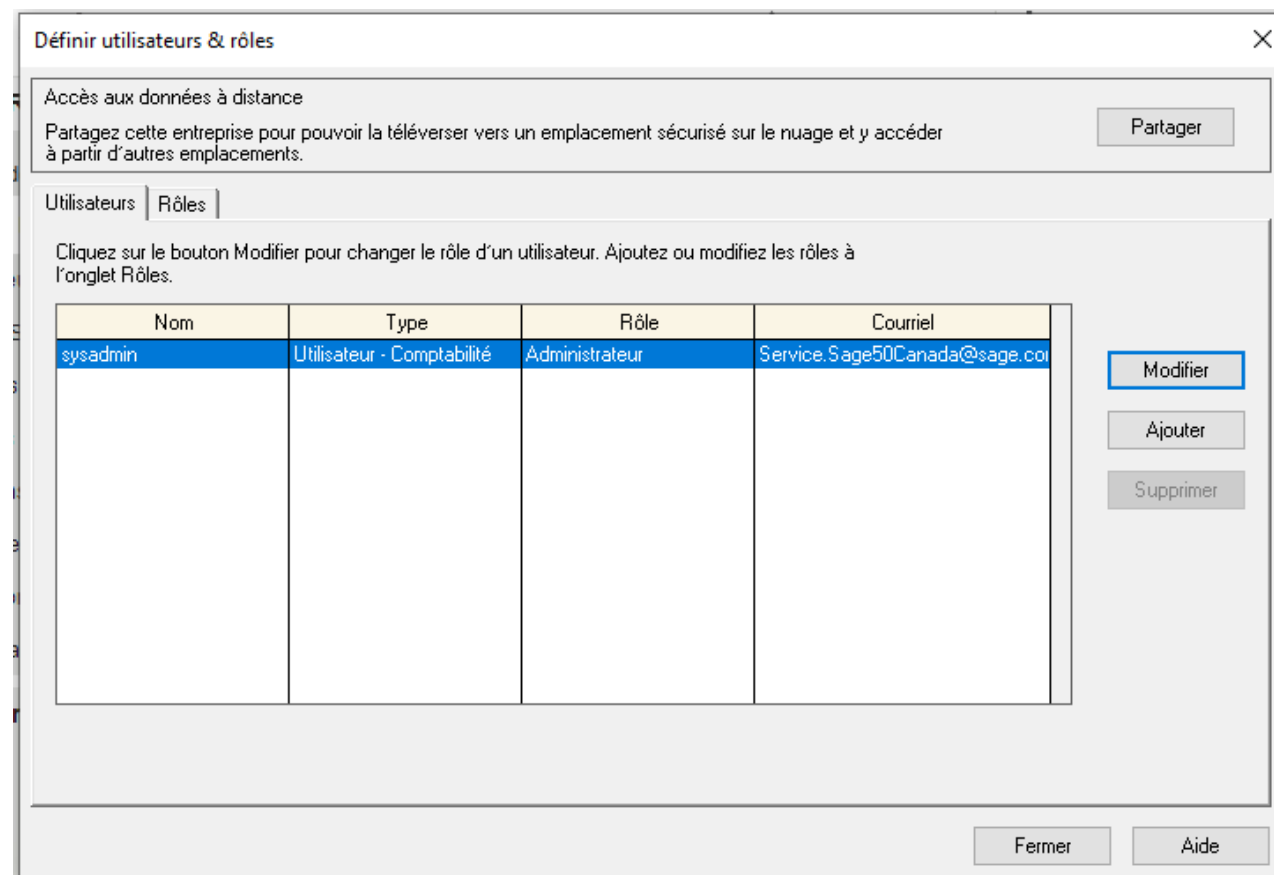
Définir utilisateurs & rôles

X

Accès aux données à distance

Partagez cette entreprise pour pouvoir la téléverser vers un emplacement sécurisé sur le nuage et y accéder à partir d'autres emplacements.

Partager

Utilisateurs | Rôles

Cliquez sur le bouton Modifier pour changer le rôle d'un utilisateur. Ajoutez ou modifiez les rôles à l'onglet Rôles.

| Nom | Type | Rôle | Courriel |
|---|---|---|---|
| sysadmin | Utilisateur - Comptabilité | Administrateur | Service.Sage50Canada@sage.co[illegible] |

Modifier

Ajouter

Supprimer

Fermer

Aide